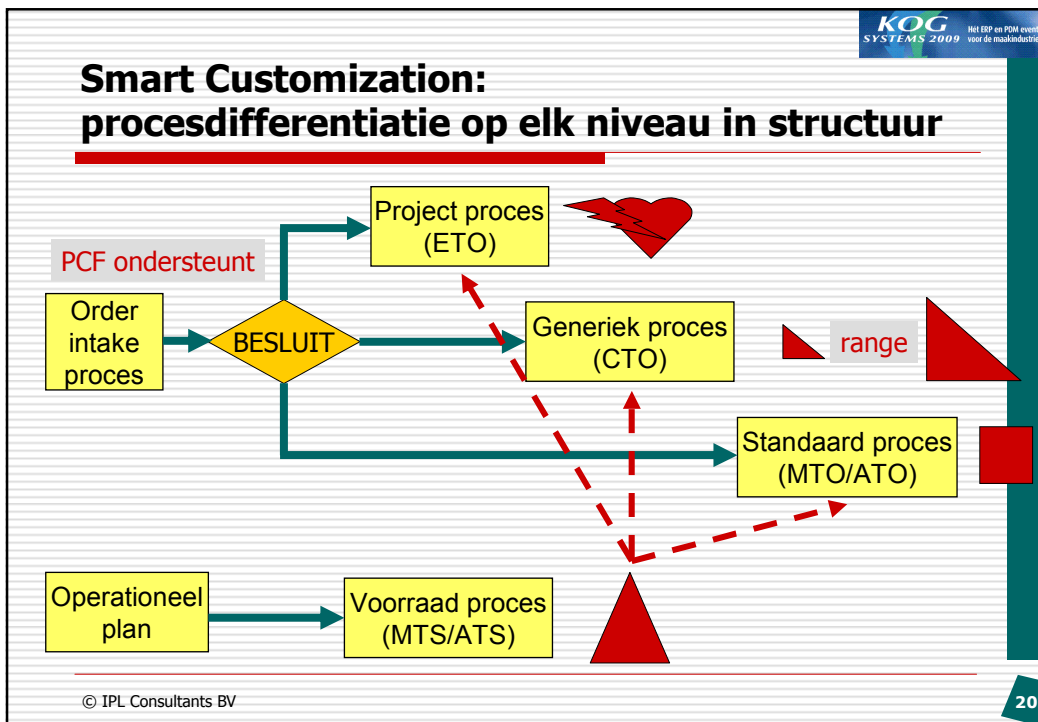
KOG SYSTEMS 2009 Het ERP en PDM event voor de maakindustrie

Smart Customization: procesdifferentiatie op elk niveau in structuur

Project proces (ETO)

PCF ondersteunt

Order intake proces

BESLUIT

Generiek proces (CTO)

range

Standaard proces (MTO/ATO)

Operationeel plan

Voorraad proces (MTS/ATS)

© IPL Consultants BV

20